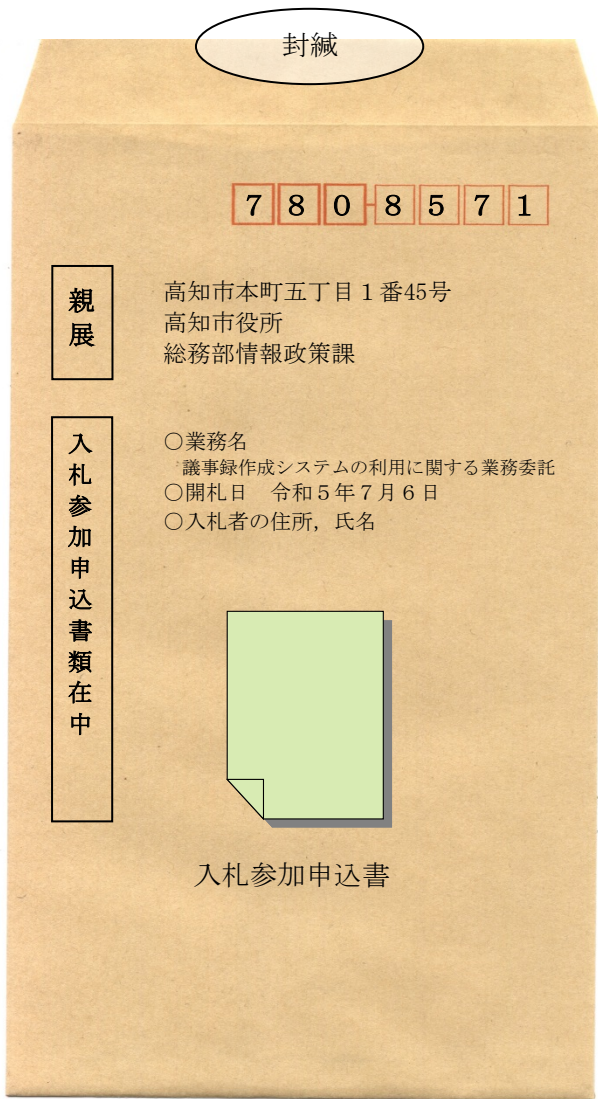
封緘

780-8571

親展

高知市本町五丁目１番45号
高知市役所
総務部情報政策課

入札参加申込書類在中

○業務名
議事録作成システムの利用に関する業務委託
○開札日　令和５年７月６日
○入札者の住所，氏名

入札参加申込書